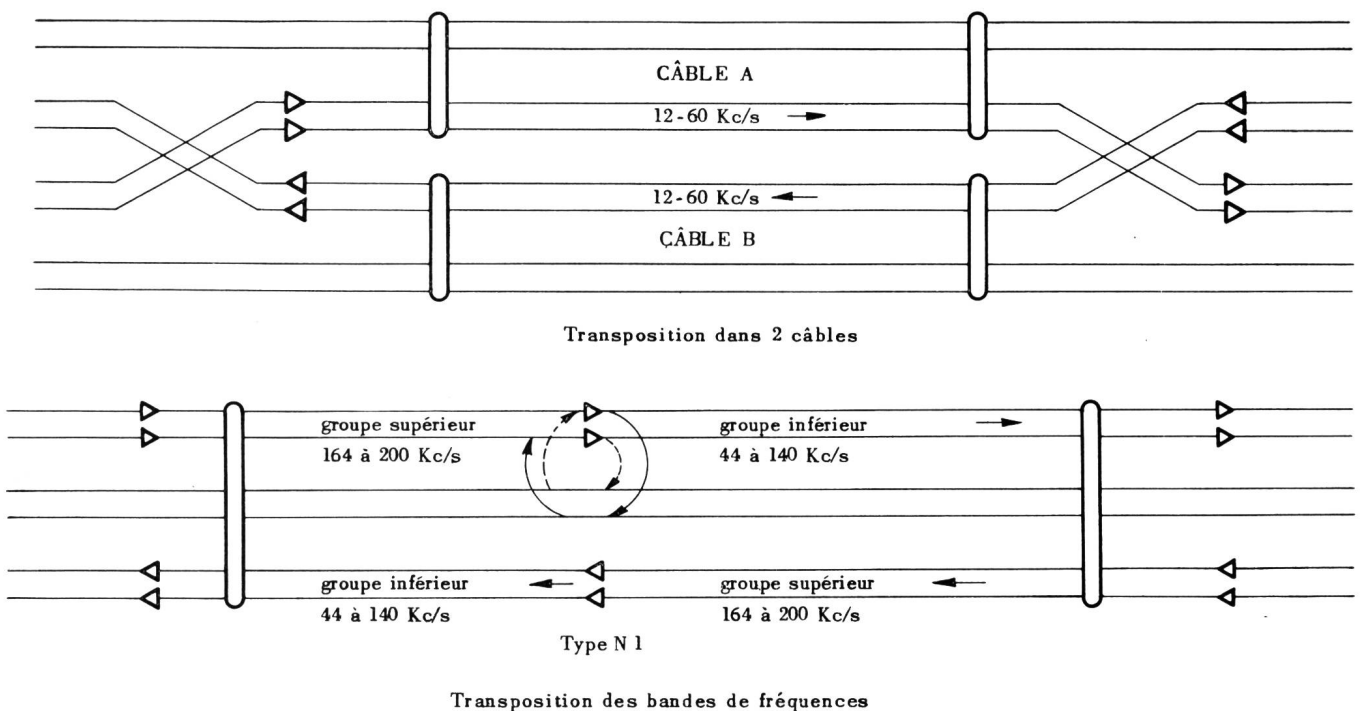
CÂBLE A

12-60 Kc/s

12-60 Kc/s

ÇÂBLE B

Transposition dans 2 câbles

groupe supérieur

164 à 200 Kc/s

groupe inférieur

44 à 140 Kc/s

groupe inférieur

44 à 140 Kc/s

groupe supérieur

164 à 200 Kc/s

Type N 1

Transposition des bandes de fréquences